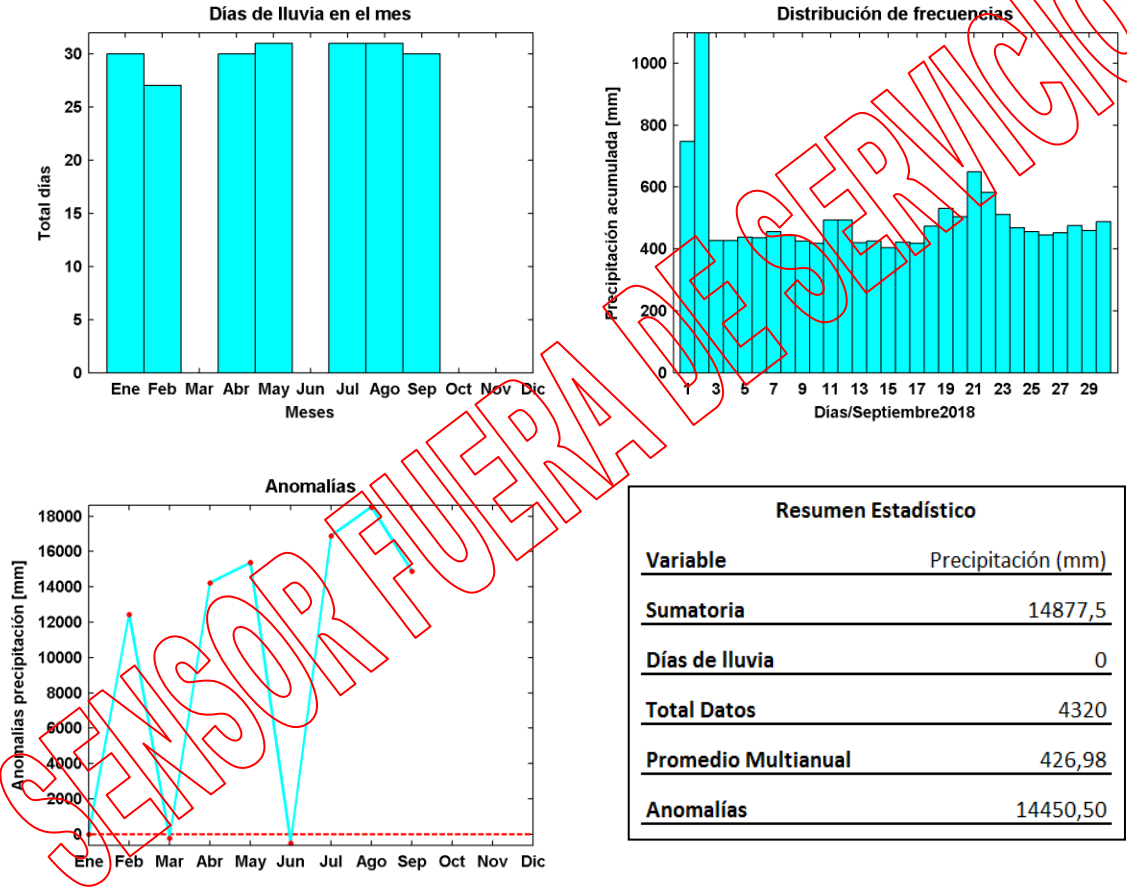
Días de lluvia en el mes

Total días

30
25
20
15
10
5
0

Ene Feb Mar Abr May Jun Jul Ago Sep Oct Nov Dic
Meses

Distribución de frecuencias

Precipitación acumulada [mm]

1000
800
600
400
200
0

1 3 5 7 9 11 13 15 17 19 21 23 25 27 29
Días/Septiembre2018

Anomalías

Anomalias precipitación [mm]

18000
16000
14000
12000
10000
8000
6000
4000
2000
0

Ene Feb Mar Abr May Jun Jul Ago Sep Oct Nov Dic

| Resumen Estadístico | |
|---|---|
| Variable | Precipitación (mm) |
| Sumatoria | 14877,5 |
| Días de lluvia | 0 |
| Total Datos | 4320 |
| Promedio Multianual | 426,98 |
| Anomalías | 14450,50 |

SENSOR FUERA DE SERVICIO